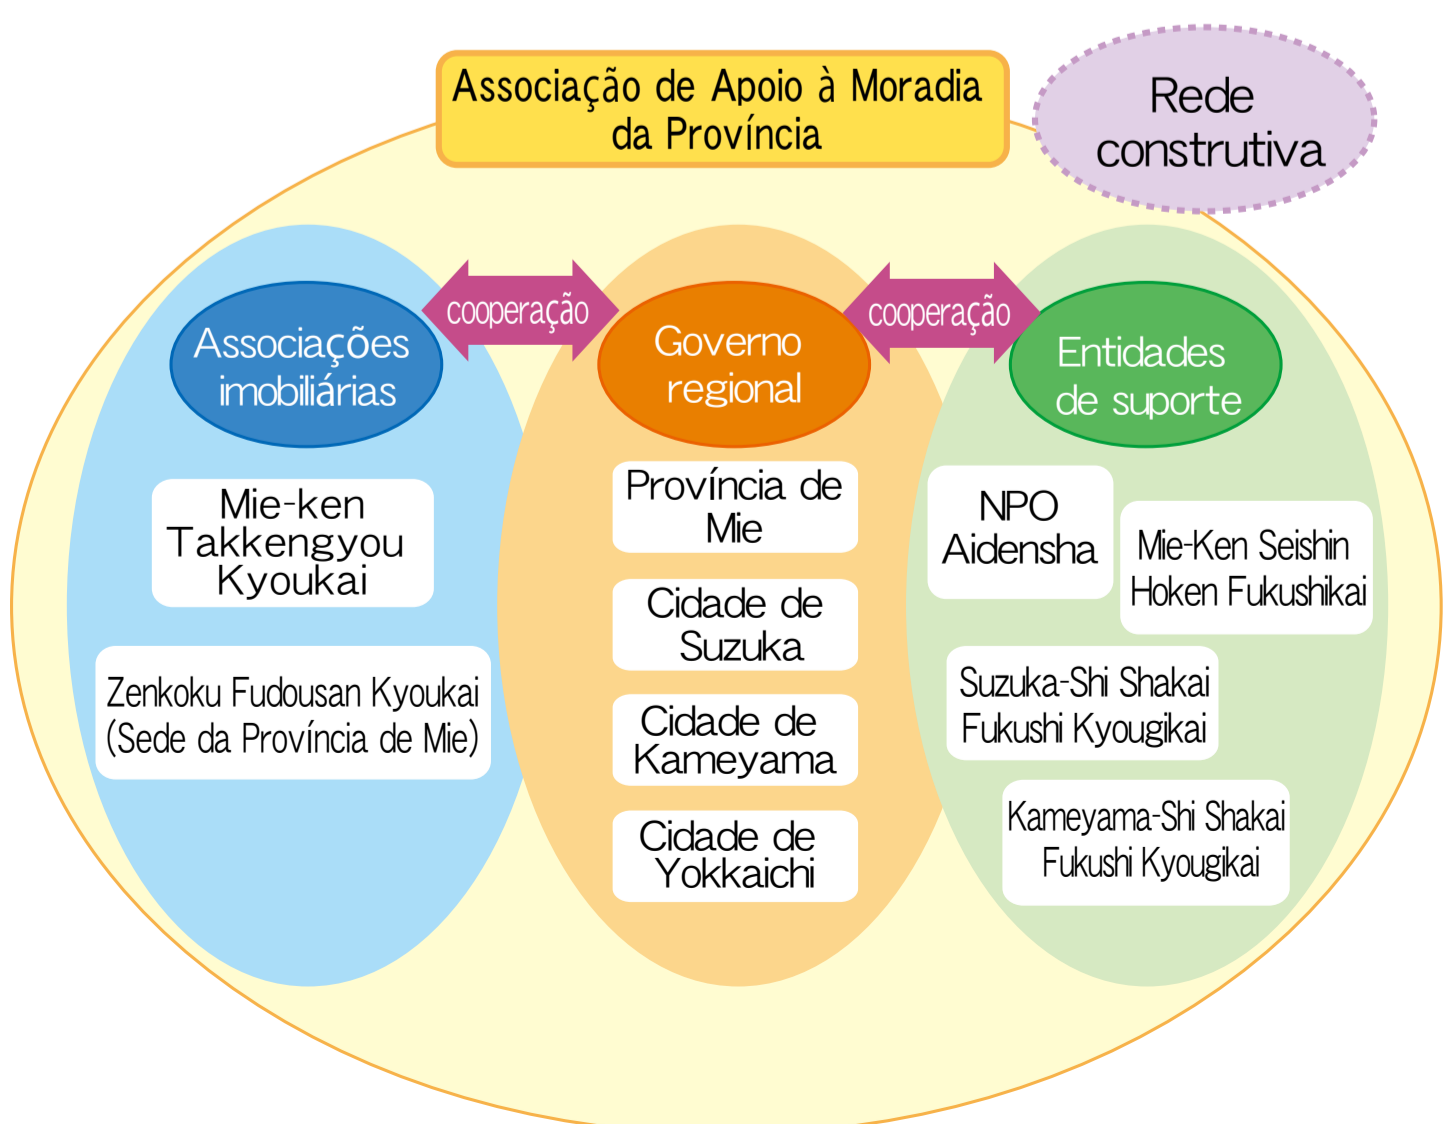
Associação de Apoio à Moradia da Província

Rede construtiva

Associações imobiliárias

cooperação

Governo regional

cooperação

Entidades de suporte

Mie-ken Takkengyou Kyoukai

Zenkoku Fudousan Kyoukai (Sede da Província de Mie)

Província de Mie

Cidade de Suzuka

Cidade de Kameyama

Cidade de Yokkaichi

NPO Aidensha

Mie-Ken Seishin Hoken Fukushikai

Suzuka-Shi Shakai Fukushi Kyougikai

Kameyama-Shi Shakai Fukushi Kyougikai